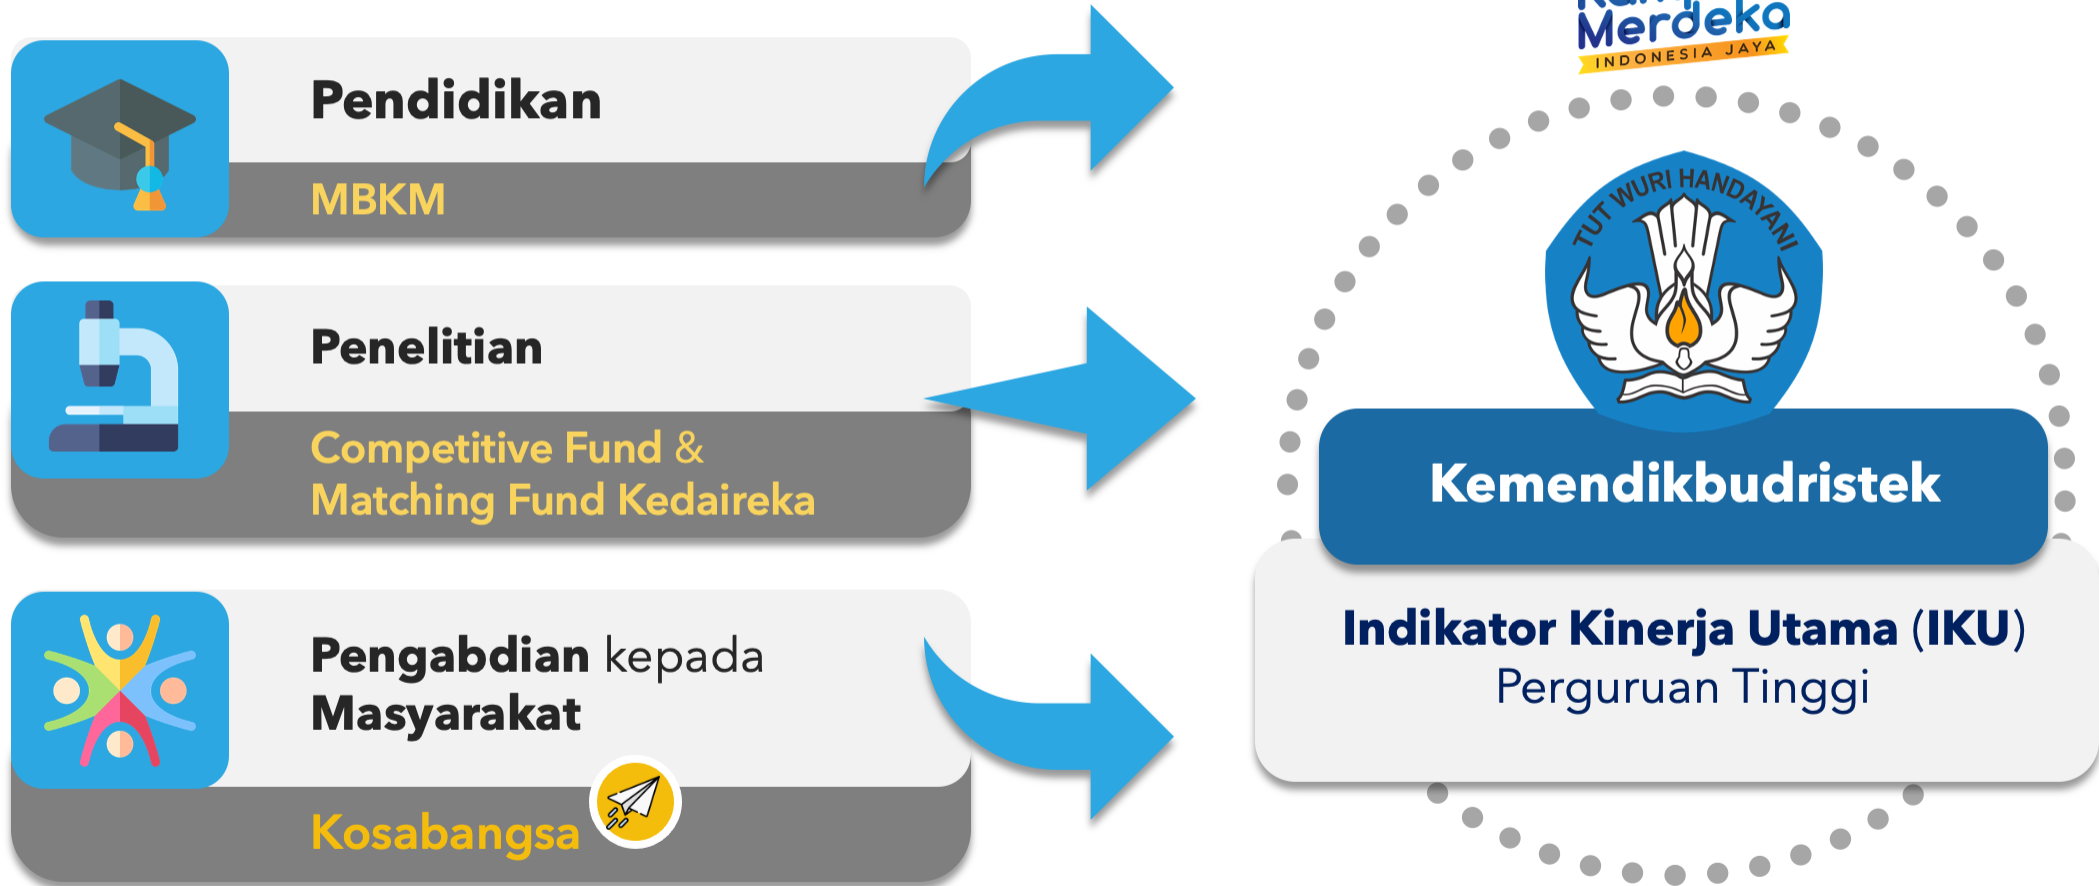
Pendidikan

MBKM

Penelitian

Competitive Fund & Matching Fund Kedaireka

Pengabdian kepada Masyarakat

Kosabangsa

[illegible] Merdeka
INDONESIA JAYA

TUT WURI HANDAYANI

Kemendikbudristek

Indikator Kinerja Utama (IKU)
Perguruan Tinggi